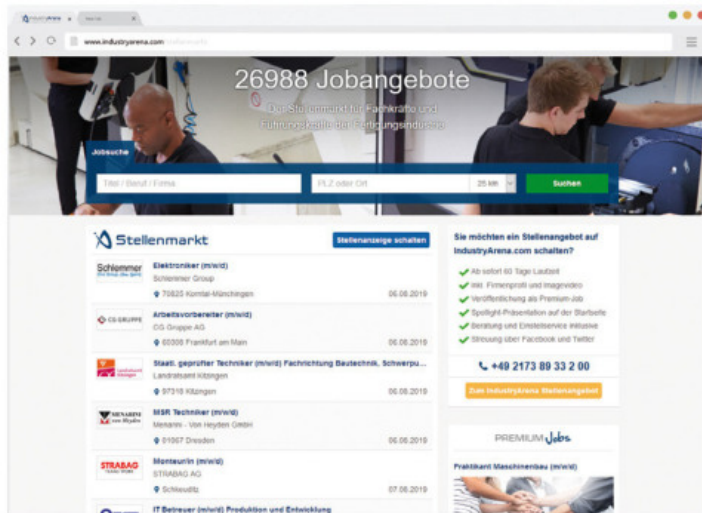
www.industryarena.com

26988 Jobangebote

Der Stellenmarkt für Fachkräfte und Führungskräfte der Fertigungsindustrie

Jobsuche

Titel / Beruf / Firma

PLZ oder Ort

25 km

Suchen

Stellenmarkt

Stellenanzeige schalten

Elektroniker (m/w/d)
Schlemmer Group
70825 Korntal-Münchingen
06.06.2019

Arbeitsvorbereiter (m/w/d)
CG Gruppe AG
60306 Frankfurt am Main
06.06.2019

Staatl. geprüfter Techniker (m/w/d) Fachrichtung Bautechnik, Schwerpu...
Landratsamt Kitzingen
97318 Kitzingen
06.06.2019

MSR Techniker (m/w/d)
Menarini - Von Heyden GmbH
01067 Dresden
06.06.2019

Monteur/in (m/w/d)
STRABAG AG
Schleswig
07.06.2019

IT Betreuer (m/w/d) Produktion und Entwicklung

Sie möchten ein Stellenangebot auf IndustryArena.com schalten?

Ab sofort 60 Tage Laufzeit
Inkl. Firmenprofil und Imagevideo
Veröffentlichung als Premium-Job
Spotlight-Präsentation auf der Startseite
Beratung und Einstellservice inklusive
Streuung über Facebook und Twitter

+49 2173 89 33 2 00

Zum IndustryArena Stellenangebot

PREMIUM Jobs

Praktikant Maschinenbau (m/w/d)